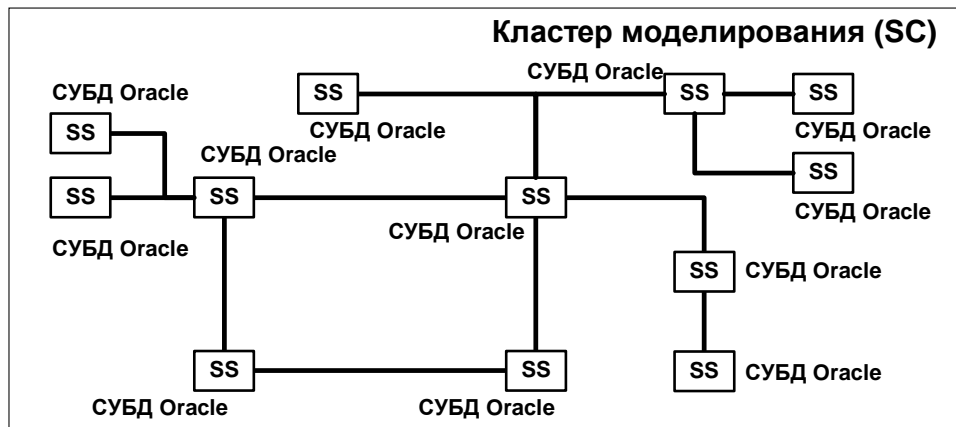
Кластер моделирования (SC)

СУБД Oracle
SS
SS
СУБД Oracle

SS
СУБД Oracle

СУБД Oracle
SS

СУБД Oracle
SS
СУБД Oracle

SS
SS
СУБД Oracle
SS
СУБД Oracle

SS
СУБД Oracle
SS
СУБД Oracle

SS
СУБД Oracle
SS
СУБД Oracle